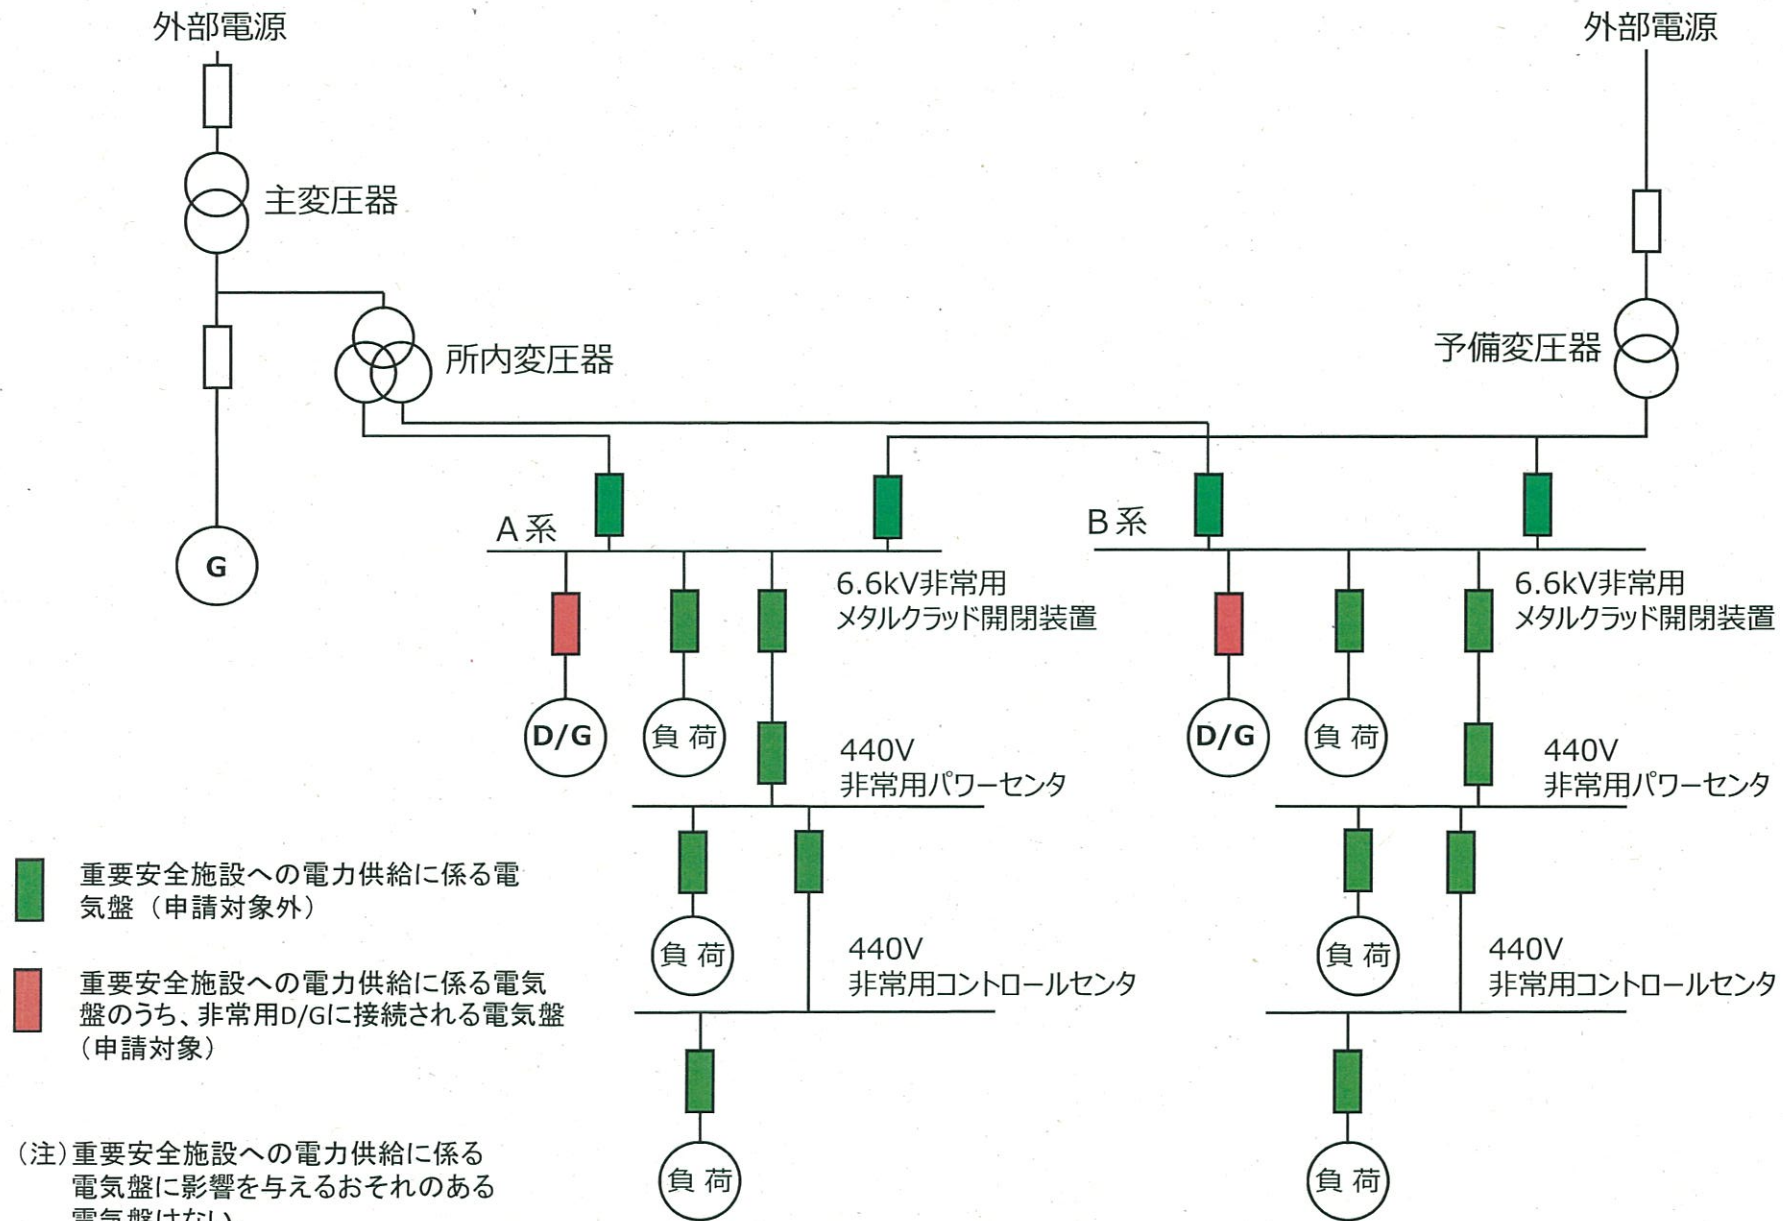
外部電源

外部電源

主変圧器

所内変圧器

予備変圧器

G

A系

B系

6.6kV非常用
メタルクラッド開閉装置

6.6kV非常用
メタルクラッド開閉装置

D/G

負 荷

D/G

負 荷

440V
非常用パワーセンタ

440V
非常用パワーセンタ

重要安全施設への電力供給に係る電気盤（申請対象外）

負 荷

440V
非常用コントロールセンタ

負 荷

440V
非常用コントロールセンタ

重要安全施設への電力供給に係る電気盤のうち、非常用D/Gに接続される電気盤（申請対象）

（注）重要安全施設への電力供給に係る電気盤に影響を与えるおそれのある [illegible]

負 荷

負 荷